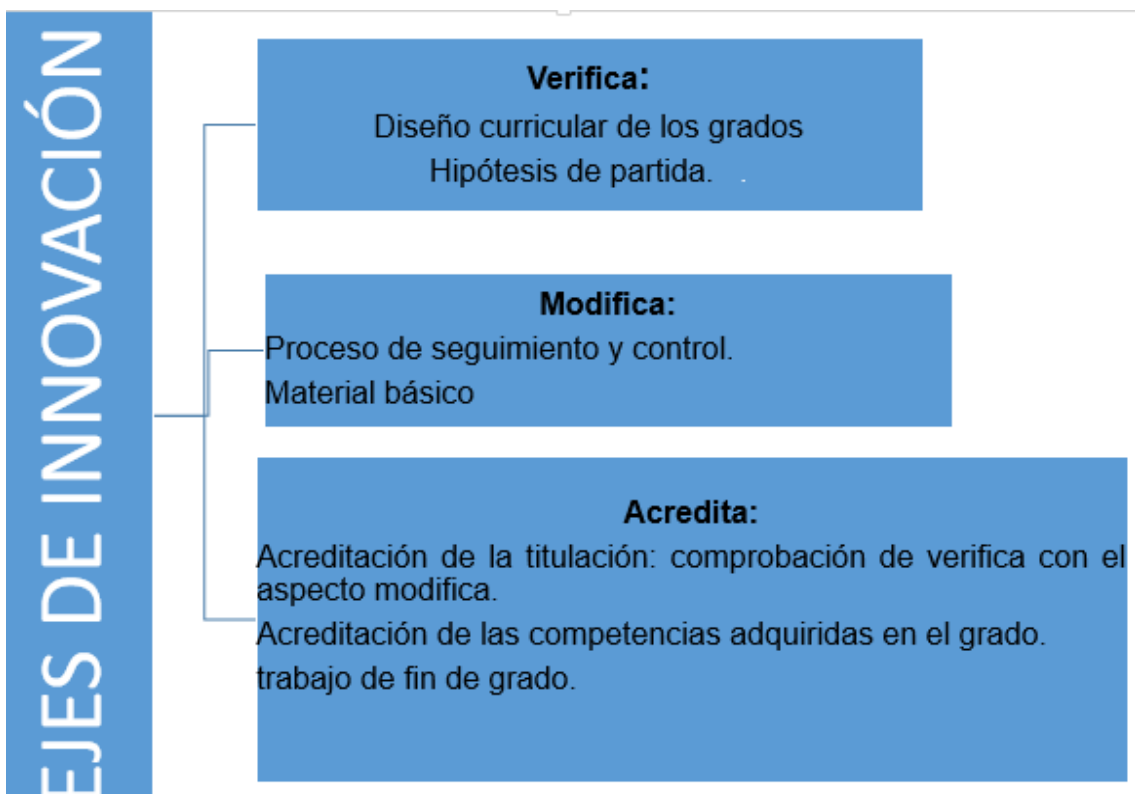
EJES DE INNOVACIÓN

Verifica:
Diseño curricular de los grados
Hipótesis de partida.

Modifica:
Proceso de seguimiento y control.
Material básico

Acredita:
Acreditación de la titulación: comprobación de verifica con el aspecto modifica.
Acreditación de las competencias adquiridas en el grado.
trabajo de fin de grado.